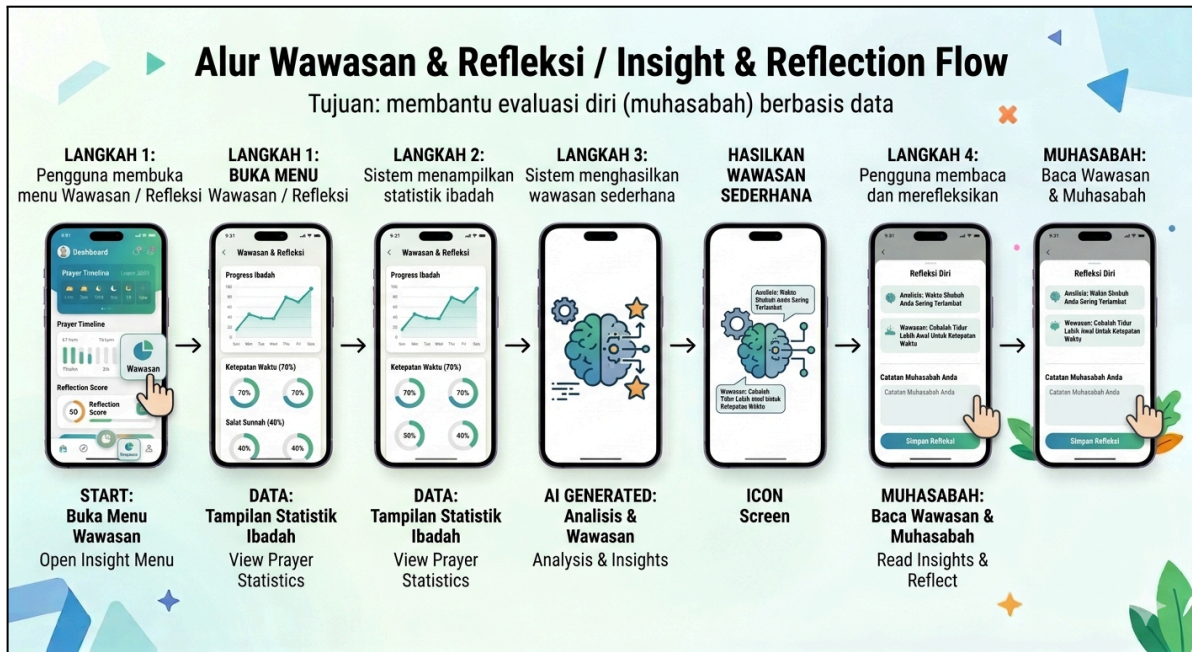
Alur Wawasan & Refleksi / Insight & Reflection Flow

Tujuan: membantu evaluasi diri (muhasabah) berbasis data

LANGKAH 1:
Pengguna membuka menu Wawasan / Refleksi

LANGKAH 1:
BUKA MENU
Wawasan / Refleksi

LANGKAH 2:
Sistem menampilkan statistik ibadah

LANGKAH 3:
Sistem menghasilkan wawasan sederhana

HASILKAN
WAWASAN
SEDERHANA

LANGKAH 4:
Pengguna membaca dan merefleksikan

MUHASABAH:
Baca Wawasan & Muhasabah

Deshboard
Player Timeline
Prayer Timeline
Reflection Score
50
Reflection Score
Wawasan

Wawasan & Refleksi
Progress Ibadah
Ketepatan Waktu (70%)
70%
70%
Salat Sunnah (40%)
40%
40%

Wawasan & Refleksi
Progress Ibadah
Ketepatan Waktu (70%)
70%
70%
50%
40%

Aoslisis: Wakto Shutiah ands Sering Terlambat
Wawasan: Cabalah Tidur Lebih awal bintuk Ketepatan Wakto

Refleksi Diri
Analisis: Waktu Shubuh Anda Sering Terlambat
Wawasan: Cobalah Tidur Lebih Awal Untuk Ketepatan Waktu
Catatan Muhasabah Anda
Catatan Muhasabah Anda
Simpan Refleksi

Refleksi Diri
Analisis: Waktu Shubuh Anda Sering Terlambat
Wawasan: Cobalah Tidur Lebih Awal Untuk Ketepatan Waktu
Catatan Muhasabah Anda
Catatan Muhasabah Anda
Simpan Refleksi

START:
Buka Menu Wawasan
Open Insight Menu

DATA:
Tampilan Statistik Ibadah
View Prayer Statistics

DATA:
Tampilan Statistik Ibadah
View Prayer Statistics

AI GENERATED:
Analisis & Wawasan
Analysis & Insights

ICON
Screen

MUHASABAH:
Baca Wawasan & Muhasabah
Read Insights & Reflect